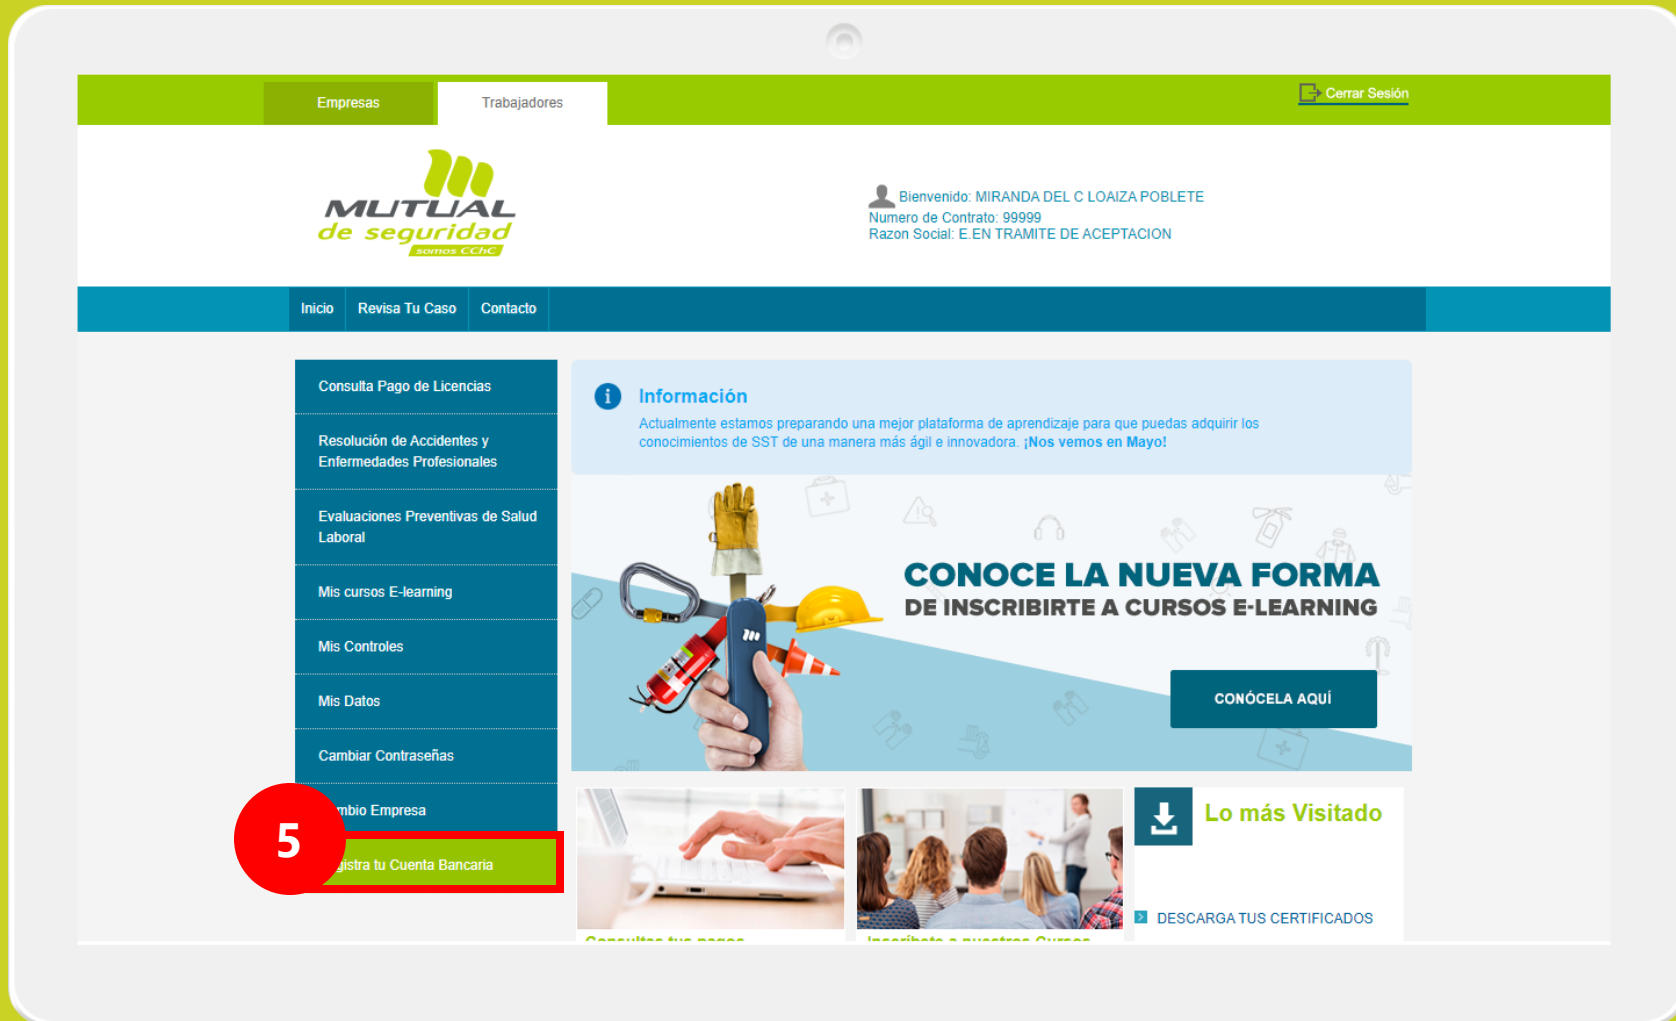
Empresas
Trabajadores
Cerrar Sesión

MUTUAL de seguridad somos CChC

Bienvenido: MIRANDA DEL C LOAIZA POBLETE
Numero de Contrato: 99999
Razon Social: E.EN TRAMITE DE ACEPTACION

Inicio
Revisa Tu Caso
Contacto

Consulta Pago de Licencias
Resolución de Accidentes y Enfermedades Profesionales
Evaluaciones Preventivas de Salud Laboral
Mis cursos E-learning
Mis Controles
Mis Datos
Cambiar Contraseñas
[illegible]mbio Empresa
5
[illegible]gistra tu Cuenta Bancaria

Información
Actualmente estamos preparando una mejor plataforma de aprendizaje para que puedas adquirir los conocimientos de SST de una manera más ágil e innovadora. ¡Nos vemos en Mayo!

CONOCE LA NUEVA FORMA
DE INSCRIBIRTE A CURSOS E-LEARNING
CONÓCELA AQUÍ

Lo más Visitado
DESCARGA TUS CERTIFICADOS
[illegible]
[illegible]